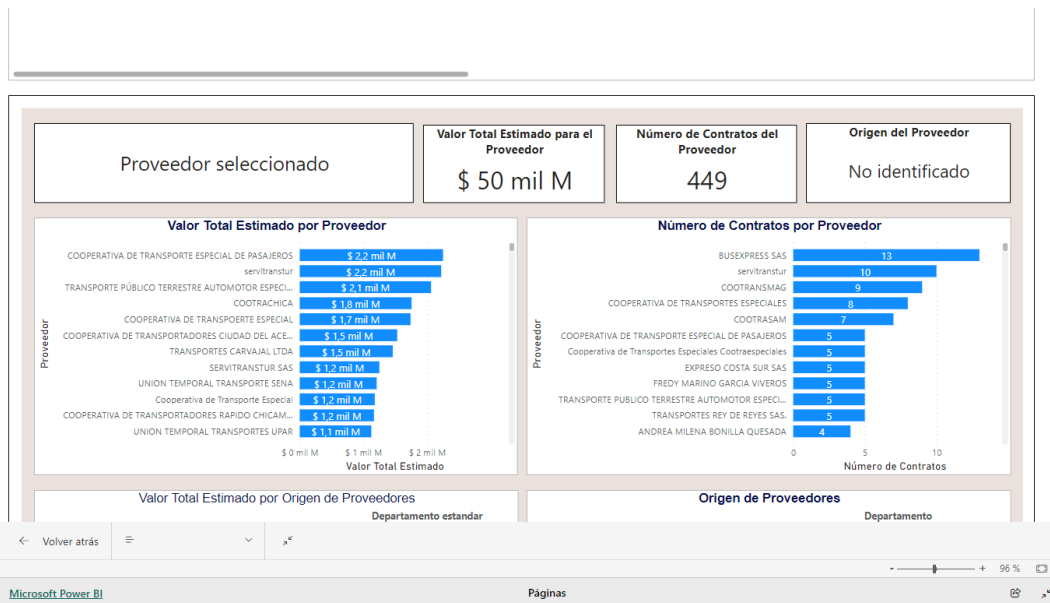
Proveedor seleccionado

Valor Total Estimado para el Proveedor

$ 50 mil M

Número de Contratos del Proveedor

449

Origen del Proveedor

No identificado

Valor Total Estimado por Proveedor

Proveedor

| Proveedor | Valor Total Estimado |
|---|---|
| COOPERATIVA DE TRANSPORTE ESPECIAL DE PASAJEROS | $ 2,2 mil M |
| servitranstur | $ 2,2 mil M |
| TRANSPORTE PÚBLICO TERRESTRE AUTOMOTOR ESPECI... | $ 2,1 mil M |
| COOTRACHICA | $ 1,8 mil M |
| COOPERATIVA DE TRANSPORTE ESPECIAL | $ 1,7 mil M |
| COOPERATIVA DE TRANSPORTADORES CIUDAD DEL ACE... | $ 1,5 mil M |
| TRANSPORTES CARVAJAL LTDA | $ 1,5 mil M |
| SERVITRANSTUR SAS | $ 1,2 mil M |
| UNION TEMPORAL TRANSPORTE SENA | $ 1,2 mil M |
| Cooperativa de Transporte Especial | $ 1,2 mil M |
| COOPERATIVA DE TRANSPORTADORES RAPIDO CHICAM... | $ 1,2 mil M |
| UNION TEMPORAL TRANSPORTES UPAR | $ 1,1 mil M |

$ 0 mil M $ 1 mil M $ 2 mil M
Valor Total Estimado

Número de Contratos por Proveedor

Proveedor

| Proveedor | Número de Contratos |
|---|---|
| BUSEXPRESS SAS | 13 |
| servitranstur | 10 |
| COOTRANSMAG | 9 |
| COOPERATIVA DE TRANSPORTES ESPECIALES | 8 |
| COOTRASAM | 7 |
| COOPERATIVA DE TRANSPORTE ESPECIAL DE PASAJEROS | 5 |
| Cooperativa de Transportes Especiales Cootraespeciales | 5 |
| EXPRESO COSTA SUR SAS | 5 |
| FREDY MARINO GARCIA VIVEROS | 5 |
| TRANSPORTE PUBLICO TERRESTRE AUTOMOTOR ESPECI... | 5 |
| TRANSPORTES REY DE REYES SAS. | 5 |
| ANDREA MILENA BONILLA QUESADA | 4 |

0 5 10
Número de Contratos

Valor Total Estimado por Origen de Proveedores
Departamento estandar

Origen de Proveedores
Departamento

← Volver atrás

- + 96 %

Microsoft Power BI
Páginas